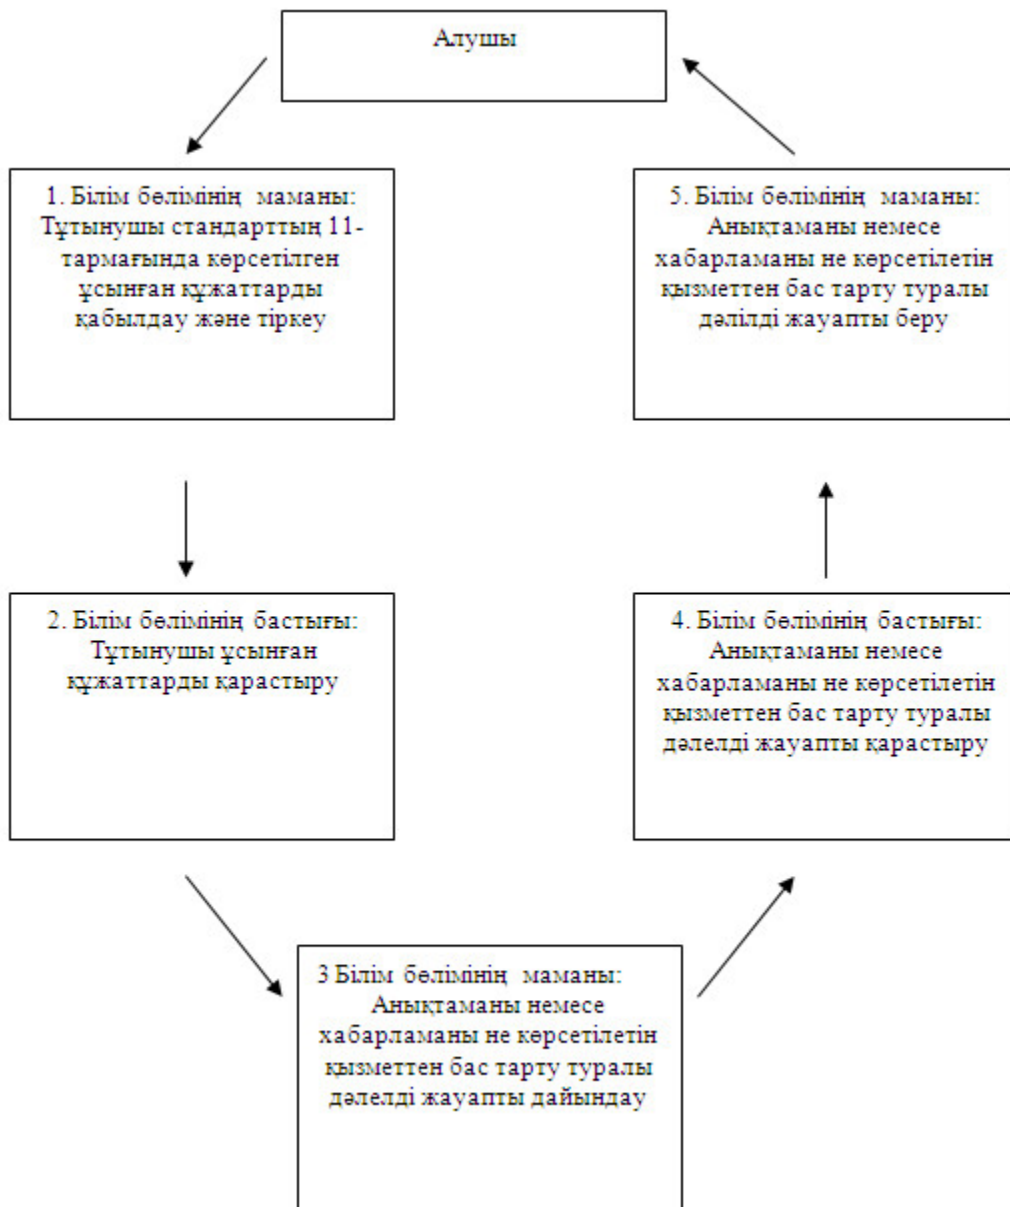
Алушы

1. Білім бөлімінің маманы: Тұтынушы стандарттың 11-тармағында көрсетілген ұсынған құжаттарды қабылдау және тіркеу

5. Білім бөлімінің маманы: Анықтаманы немесе хабарламаны не көрсетілетін қызметтен бас тарту туралы дәлілді жауапты беру

2. Білім бөлімінің бастығы: Тұтынушы ұсынған құжаттарды қарастыру

4. Білім бөлімінің бастығы: Анықтаманы немесе хабарламаны не көрсетілетін қызметтен бас тарту туралы дәлелді жауапты қарастыру

3 Білім бөлімінің маманы: Анықтаманы немесе хабарламаны не көрсетілетін қызметтен бас тарту туралы дәлелді жауапты дайындау